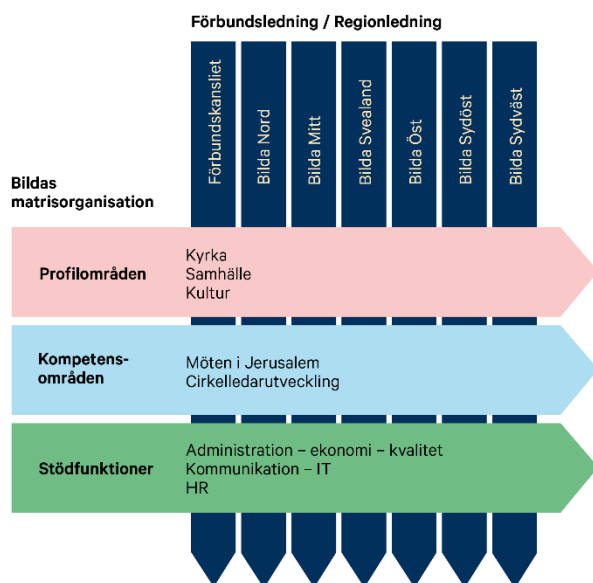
Förbundsledning / Regionledning

Förbundskansliet

Bilda Nord

Bilda Mitt

Bilda Svealand

Bilda Öst

Bilda Sydöst

Bilda Sydväst

Bildas matrisorganisation

Profilområden

Kyrka
Samhälle
Kultur

Kompetensområden

Möten i Jerusalem
Cirkelledarutveckling

Stödfunktioner

Administration – ekonomi – kvalitet
Kommunikation – IT
HR